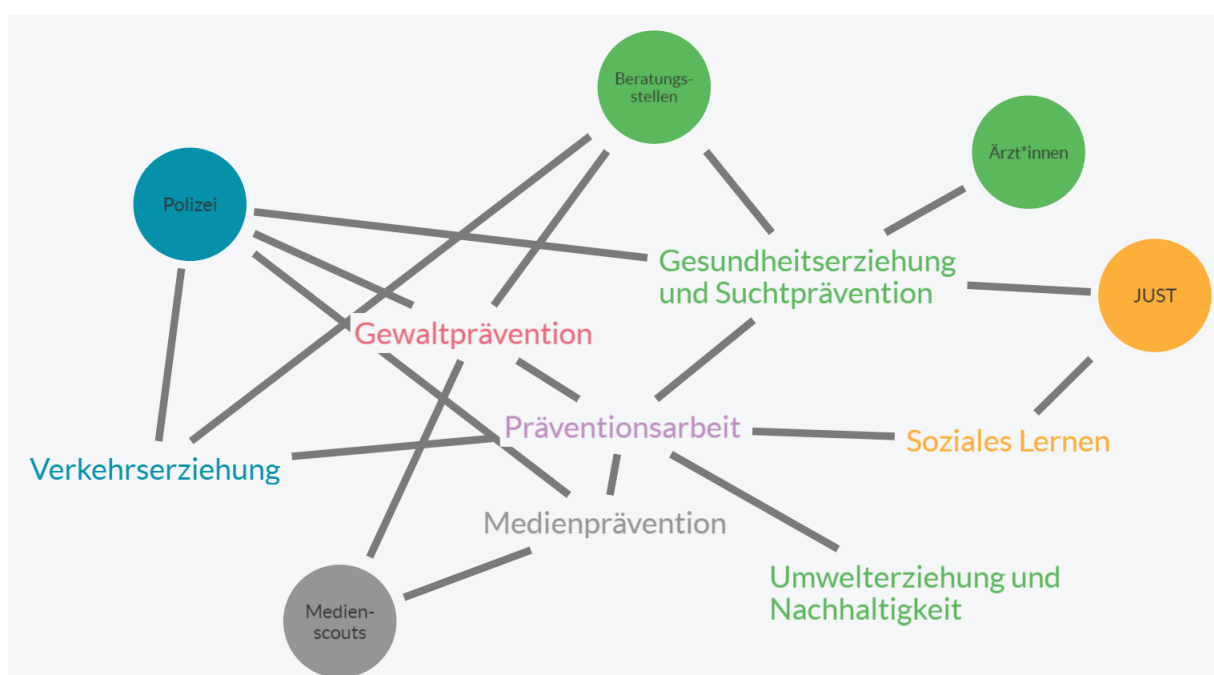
Beratungsstellen

Ärzt*innen

Polizei

Gesundheitserziehung und Suchtprävention

JUST

Gewaltprävention

Präventionsarbeit

Soziales Lernen

Verkehrserziehung

Medienprävention

Umwelterziehung und Nachhaltigkeit

Medienscouts